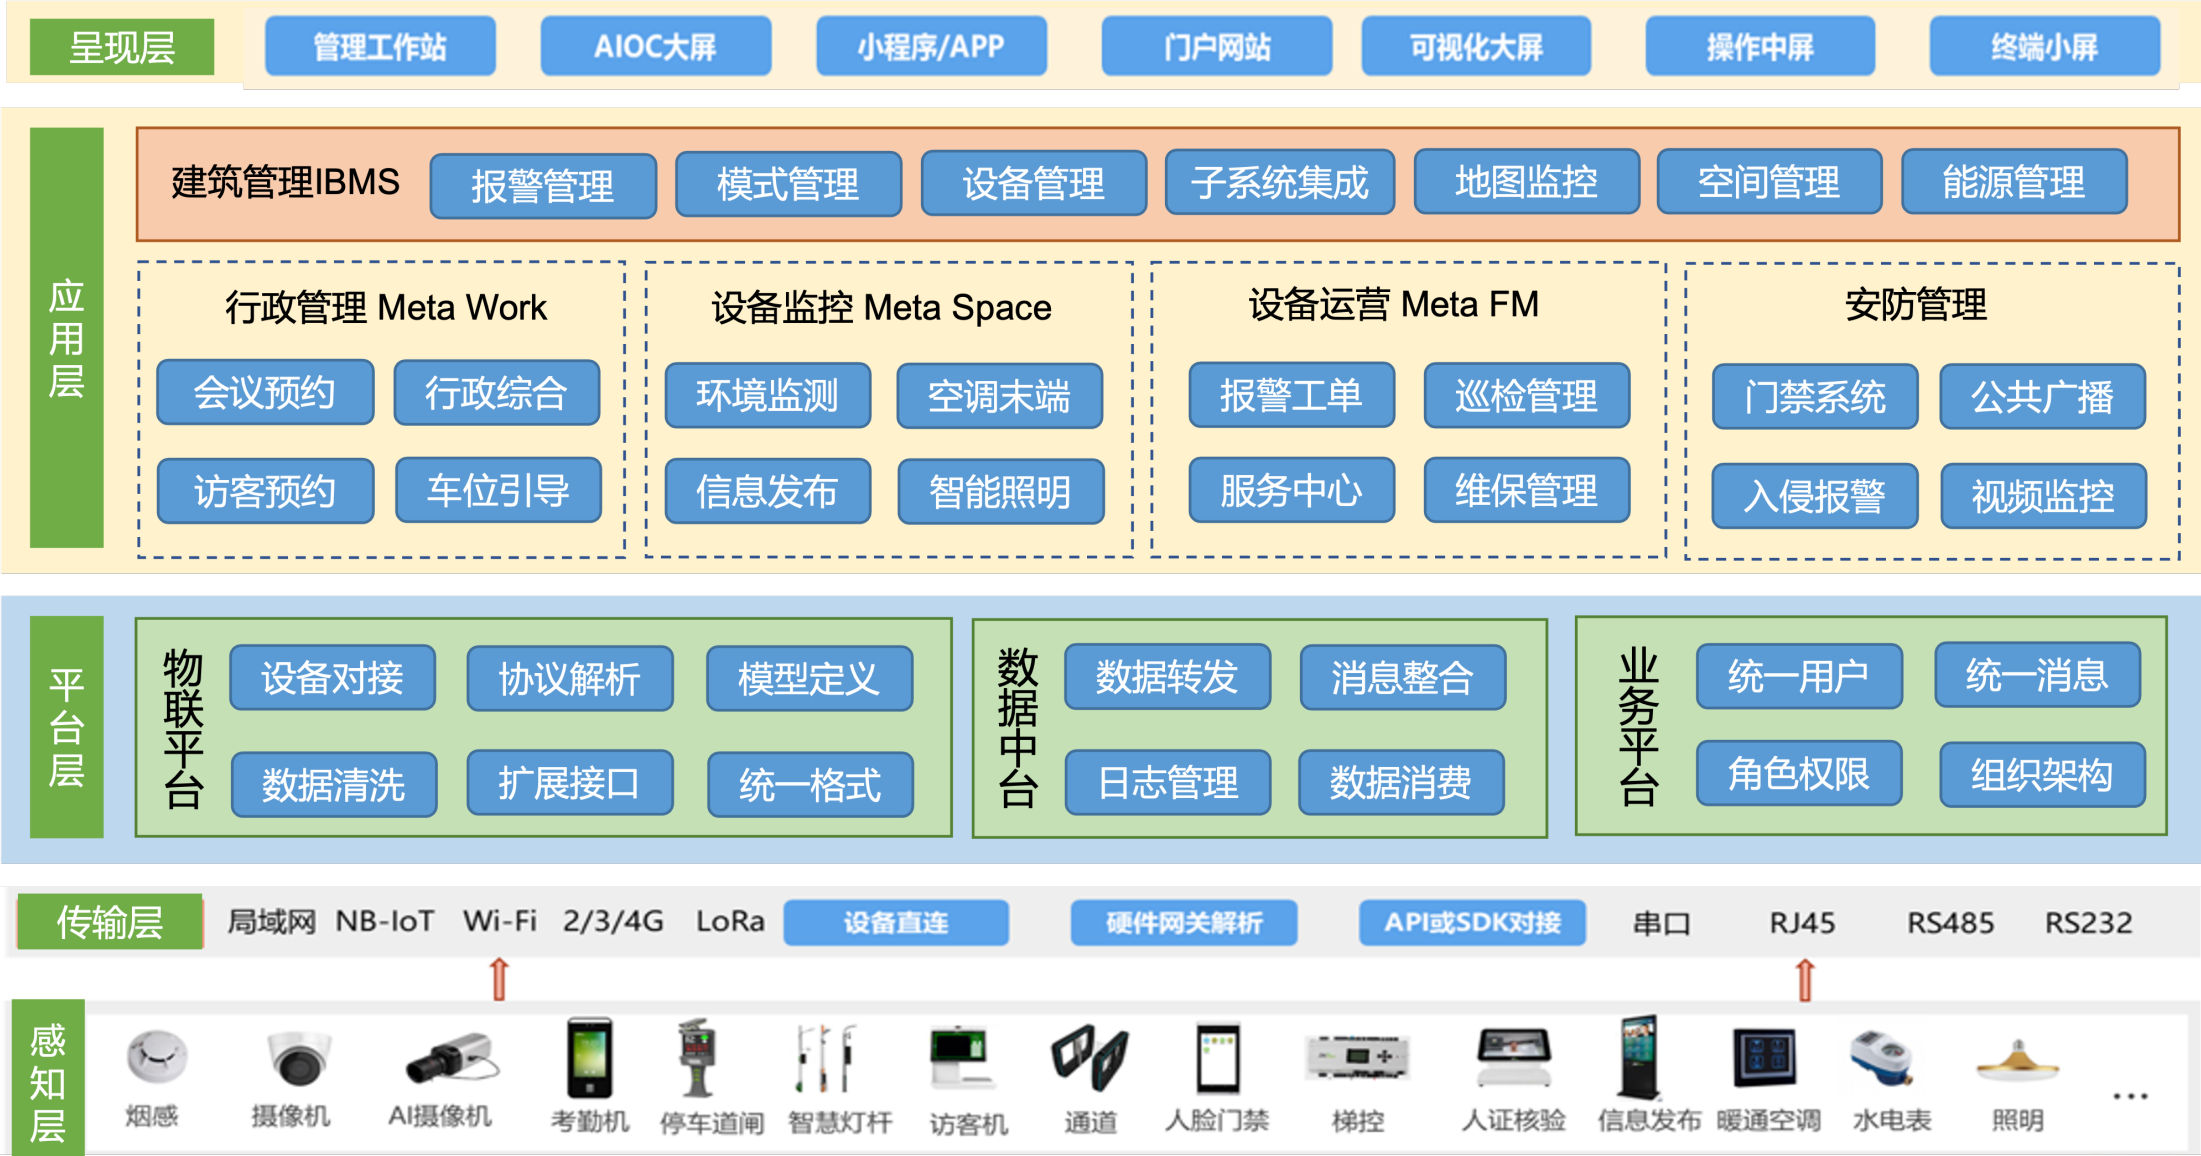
呈现层 管理工作站 AIOC大屏 小程序/APP 门户网站 可视化大屏 操作中屏 终端小屏

应用层

建筑管理IBMS 报警管理 模式管理 设备管理 子系统集成 地图监控 空间管理 能源管理

行政管理 Meta Work
会议预约 行政综合
访客预约 车位引导

设备监控 Meta Space
环境监测 空调末端
信息发布 智能照明

设备运营 Meta FM
报警工单 巡检管理
服务中心 维保管理

安防管理
门禁系统 公共广播
入侵报警 视频监控

平台层

物联平台
设备对接 协议解析 模型定义
数据清洗 扩展接口 统一格式

数据中台
数据转发 消息整合
日志管理 数据消费

业务平台
统一用户 统一消息
角色权限 组织架构

传输层 局域网 NB-IoT Wi-Fi 2/3/4G LoRa 设备直连 硬件网关解析 API或SDK对接 串口 RJ45 RS485 RS232

感知层 烟感 摄像机 AI摄像机 考勤机 停车道闸 智慧灯杆 访客机 通道 人脸门禁 梯控 人证核验 信息发布 暖通空调 水电表 照明 ...